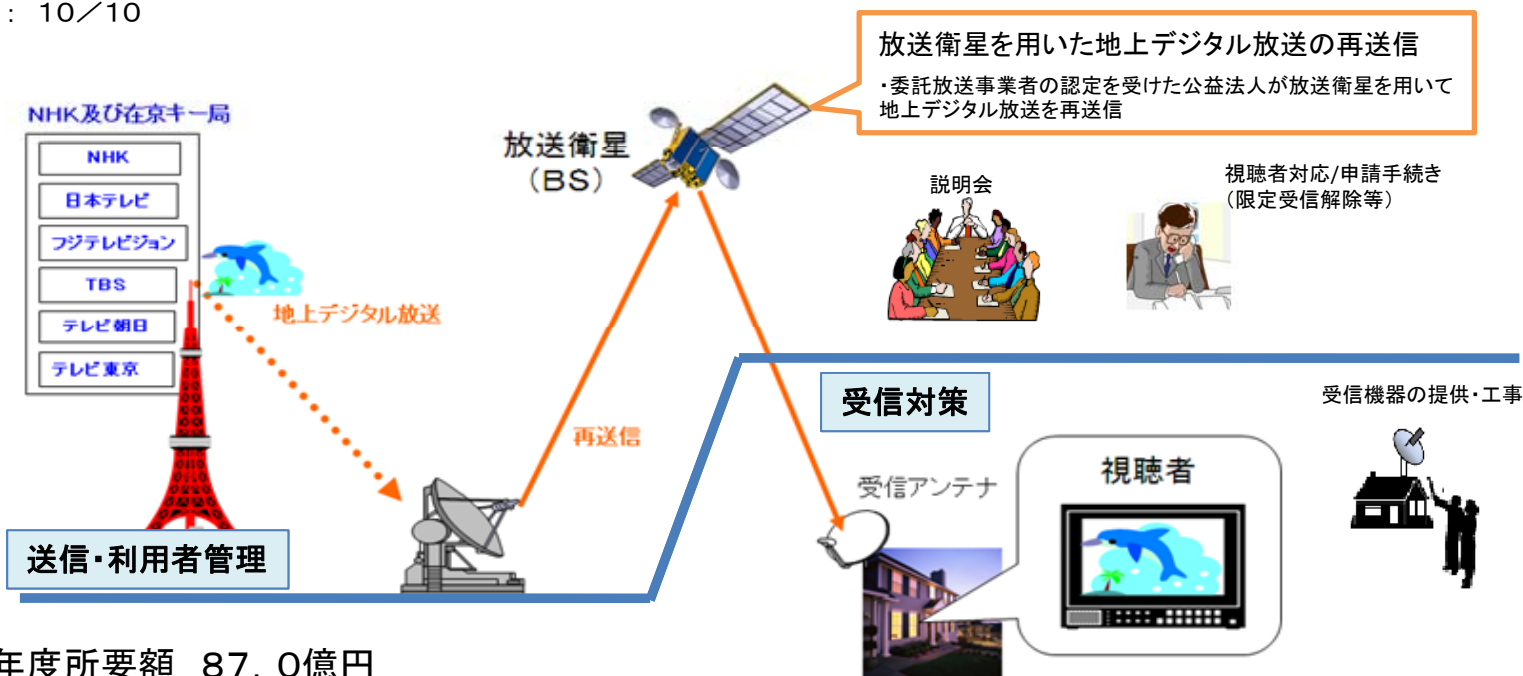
: 10／10

放送衛星を用いた地上デジタル放送の再送信
・委託放送事業者の認定を受けた公益法人が放送衛星を用いて地上デジタル放送を再送信

NHK及び在京キー局

| NHK |
|---|
| 日本テレビ |
| フジテレビジョン |
| TBS |
| テレビ朝日 |
| テレビ東京 |

放送衛星
（BS）

説明会

視聴者対応/申請手続き
（限定受信解除等）

地上デジタル放送

再送信

受信対策

受信機器の提供・工事

受信アンテナ

視聴者

送信・利用者管理

年度所要額 87.0億円